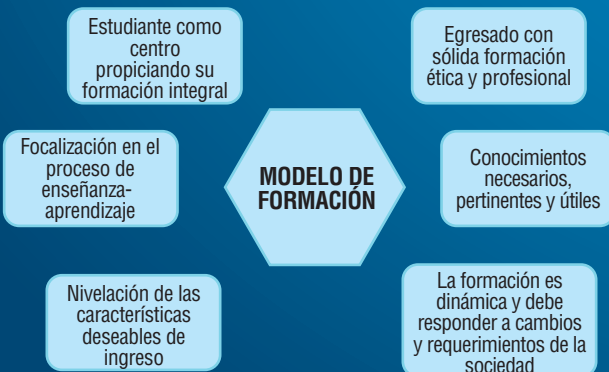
Estudiante como centro propiciando su formación integral

Egresado con sólida formación ética y profesional

Focalización en el proceso de enseñanza-aprendizaje

MODELO DE FORMACIÓN

Conocimientos necesarios, pertinentes y útiles

Nivelación de las características deseables de ingreso

La formación es dinámica y debe responder a cambios y requerimientos de la sociedad